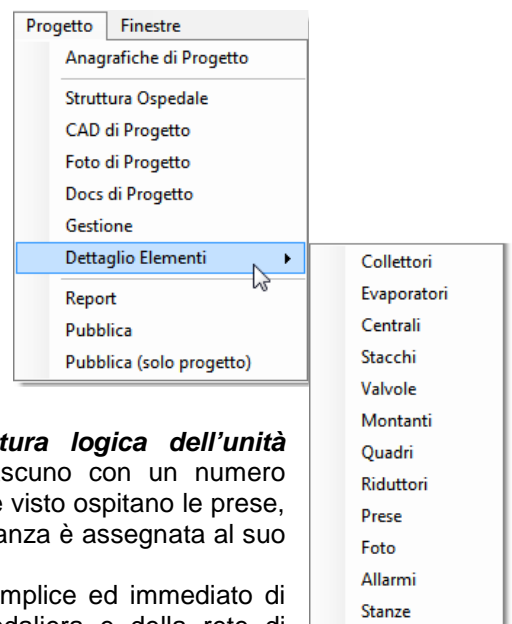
Progetto Finestre
Anagrafiche di Progetto
Struttura Ospedale
CAD di Progetto
Foto di Progetto
Docs di Progetto
Gestione
Dettaglio Elementi
Report
Pubblica
Pubblica (solo progetto)

Collettori
Evaporatori
Centrali
Stacchi
Valvole
Montanti
Quadri
Riduttori
Prese
Foto
Allarmi
Stanze

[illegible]tura logica dell'unità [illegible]scuno con un numero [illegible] visto ospitano le prese, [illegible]anza è assegnata al suo

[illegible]mplice ed immediato di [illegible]daliera e della rete di